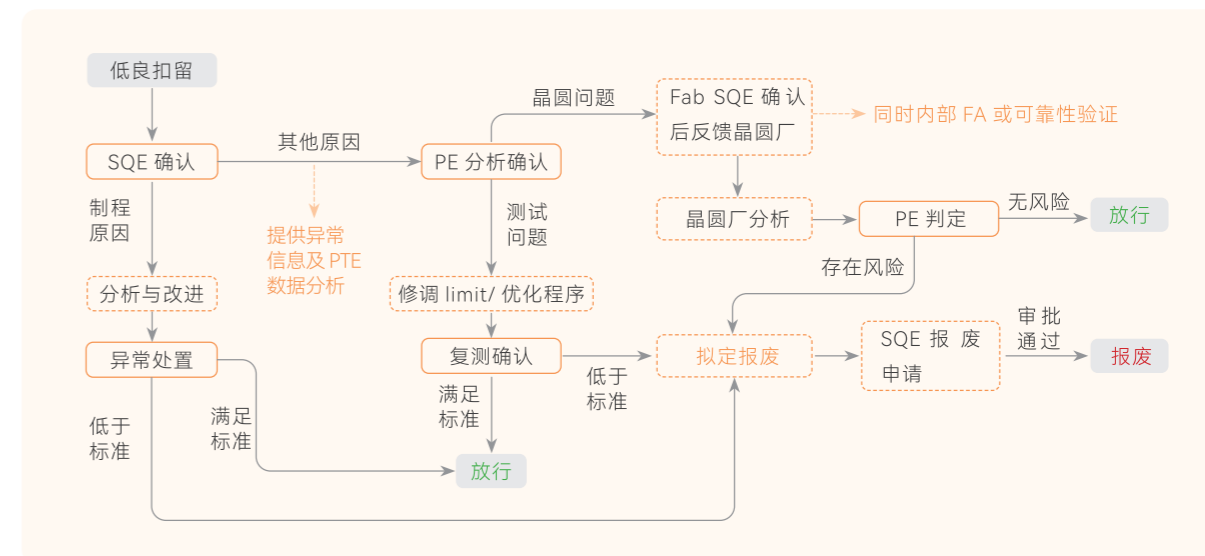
低良扣留

SQE 确认

其他原因

PE 分析确认

晶圆问题

Fab SQE 确认后反馈晶圆厂

同时内部 FA 或可靠性验证

制程原因

提供异常信息及 PTE 数据分析

测试问题

晶圆厂分析

PE 判定

无风险

放行

存在风险

分析与改进

修调 limit/ 优化程序

异常处置

复测确认

低于标准

拟定报废

SQE 报 废 申请

审批通过

报废

满足标准

低于标准

满足标准

放行

低于标准